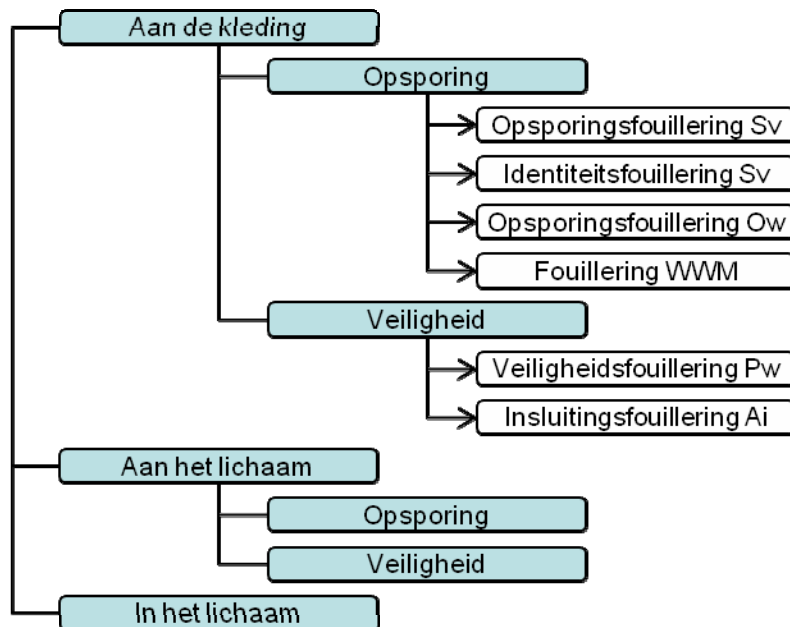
Aan de kleding

Opsporing

Opsporingsfouillering Sv

Identiteitsfouillering Sv

Opsporingsfouillering Ow

Fouillering WWM

Veiligheid

Veiligheidsfouillering Pw

Insluitingsfouillering Ai

Aan het lichaam

Opsporing

Veiligheid

In het lichaam